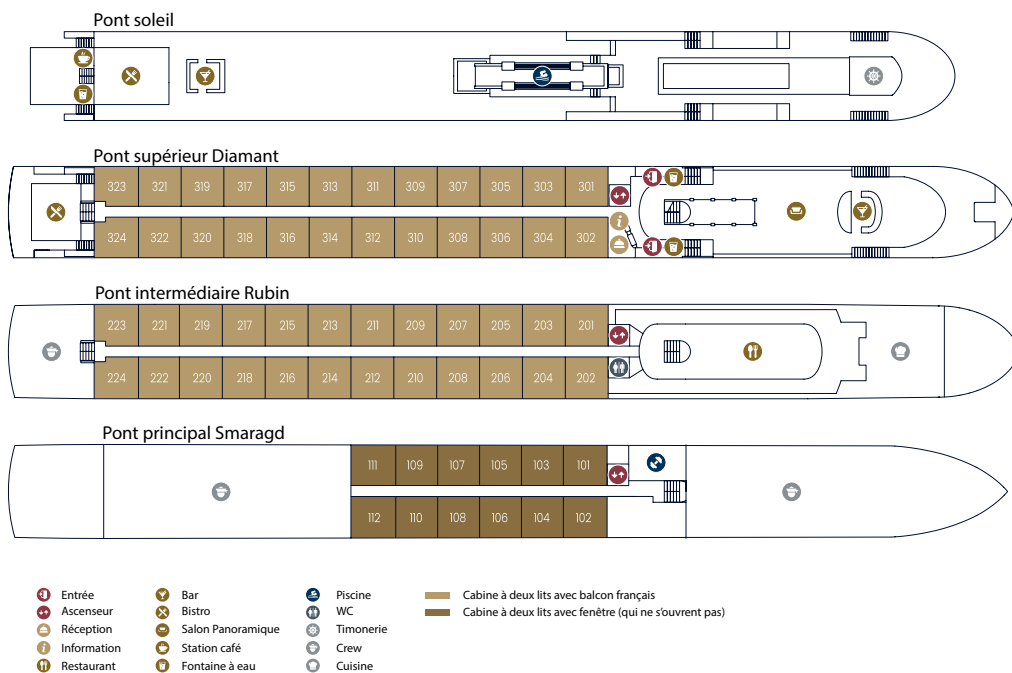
Pont soleil

Pont supérieur Diamant

| 323 | 321 | 319 | 317 | 315 | 313 | 311 | 309 | 307 | 305 | 303 | 301 |
|---|---|---|---|---|---|---|---|---|---|---|---|
| 324 | 322 | 320 | 318 | 316 | 314 | 312 | 310 | 308 | 306 | 304 | 302 |

Pont intermédiaire Rubin

| 223 | 221 | 219 | 217 | 215 | 213 | 211 | 209 | 207 | 205 | 203 | 201 |
|---|---|---|---|---|---|---|---|---|---|---|---|
| 224 | 222 | 220 | 218 | 216 | 214 | 212 | 210 | 208 | 206 | 204 | 202 |

Pont principal Smaragd

| 111 | 109 | 107 | 105 | 103 | 101 |
|---|---|---|---|---|---|
| 112 | 110 | 108 | 106 | 104 | 102 |

Entrée
Ascenseur
Réception
Information
Restaurant

Bar
Bistro
Salon Panoramique
Station café
Fontaine à eau

Piscine
WC
Timonerie
Crew
Cuisine

Cabine à deux lits avec balcon français
Cabine à deux lits avec fenêtre (qui ne s'ouvrent pas)